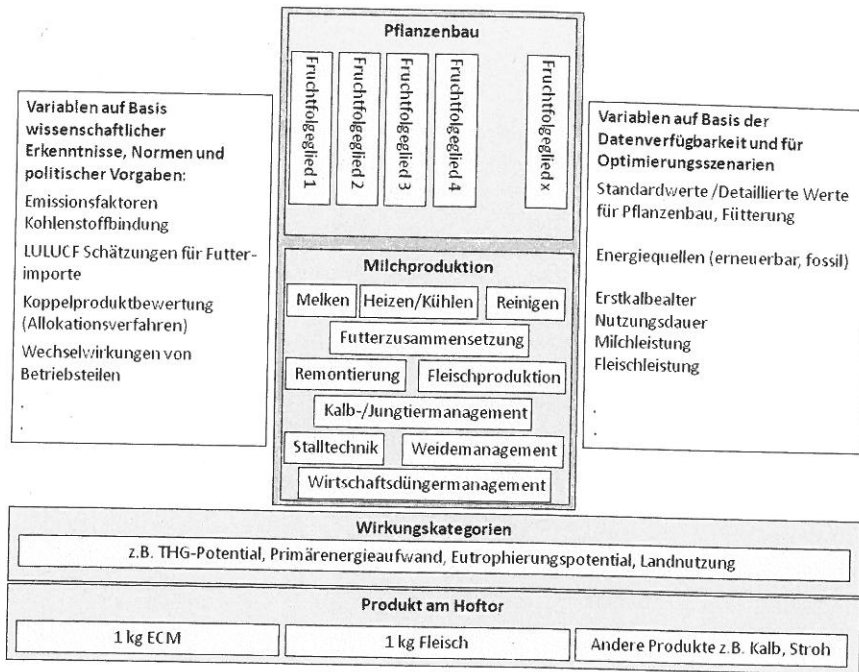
Variablen auf Basis wissenschaftlicher Erkenntnisse, Normen und politischer Vorgaben:

Emissionsfaktoren
Kohlenstoffbindung

LULUCF Schätzungen für Futterimporte

Koppelproduktbewertung (Allokationsverfahren)

Wechselwirkungen von Betriebsteilen

.
.

Pflanzenbau

Fruchtfolgeglied 1

Fruchtfolgeglied 2

Fruchtfolgeglied 3

Fruchtfolgeglied 4

Fruchtfolgeglied x

Milchproduktion

Melken

Heizen/Kühlen

Reinigen

Futterzusammensetzung

Remontierung

Fleischproduktion

Kalb-/Jungtiermanagement

Stalltechnik

Weidemanagement

Wirtschaftsdüngermanagement

Variablen auf Basis der Datenverfügbarkeit und für Optimierungsszenarien

Standardwerte /Detaillierte Werte für Pflanzenbau, Fütterung

Energiequellen (erneuerbar, fossil)

Erstkalbealter
Nutzungsdauer
Milchleistung
Fleischleistung

.
.

Wirkungskategorien

z.B. THG-Potential, Primärenergieaufwand, Eutrophierungspotential, Landnutzung

Produkt am Hoftor

1 kg ECM

1 kg Fleisch

Andere Produkte z.B. Kalb, Stroh